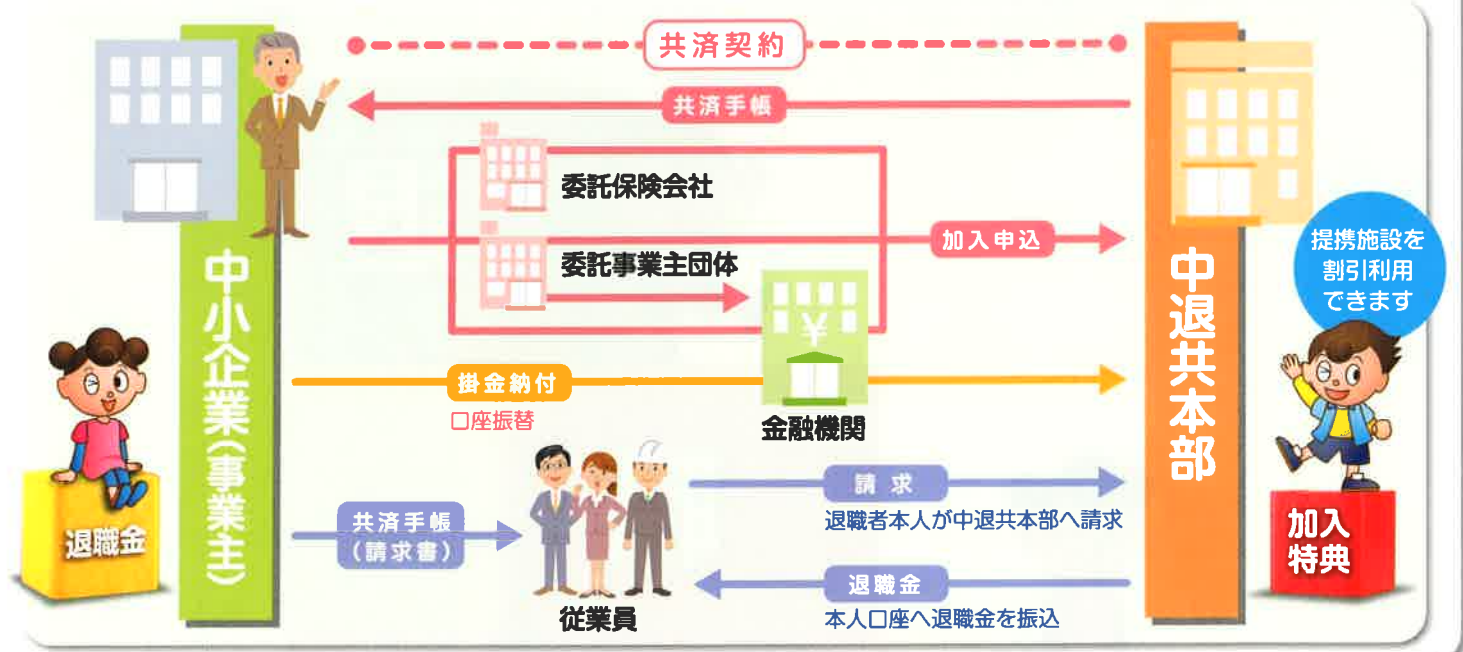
共済契約

共済手帳

委託保険会社

委託事業主団体

加入申込

中小企業(事業主)

中退共本部

提携施設を割引利用できます

¥

掛金納付

口座振替

金融機関

請求

退職者本人が中退共本部へ請求

共済手帳
(請求書)

退職金

従業員

退職金

本人口座へ退職金を振込

加入特典